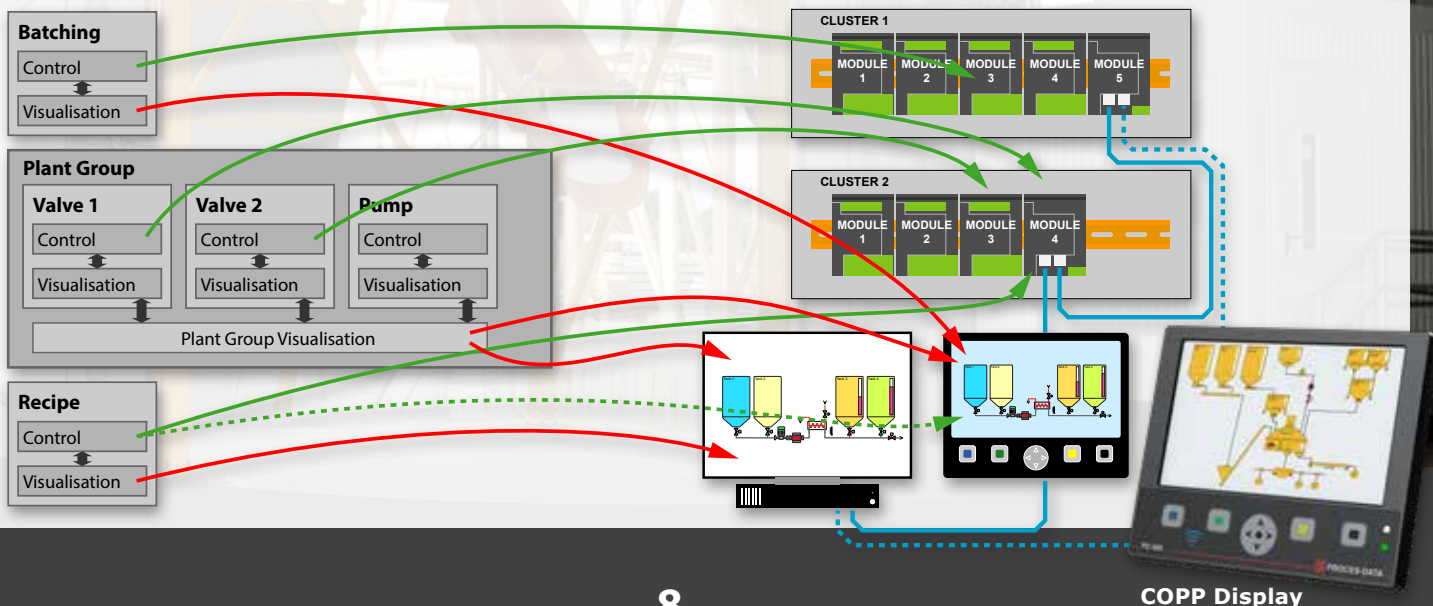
Batching
Control
Visualisation

Plant Group
Valve 1
Control
Visualisation
Valve 2
Control
Visualisation
Pump
Control
Visualisation
Plant Group Visualisation

Recipe
Control
Visualisation

CLUSTER 1
MODULE 1
MODULE 2
MODULE 3
MODULE 4
MODULE 5

CLUSTER 2
MODULE 1
MODULE 2
MODULE 3
MODULE 4

PROCES-DATA

COPP Display

8